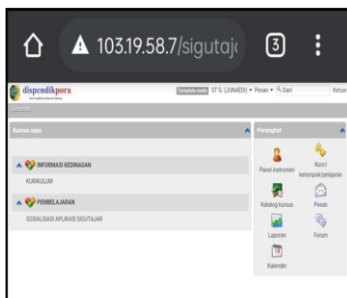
103.19.58.7/sigutaj

3

dispendikpora

Complete mode ST G. (JUNAEDI) ▾ Pesan ▾ Cari Keluar

Kursus saya

INFORMASI KEDINASAN

KURIKULUM

PEMBELAJARAN

SOSIALISASI APLIKASI SIGUTAJAR

Perangkat

Panel Instruman

Kunci kelompok/pelajaran

Katalog kursus

Pesan

Laporan

Forum

Kalender